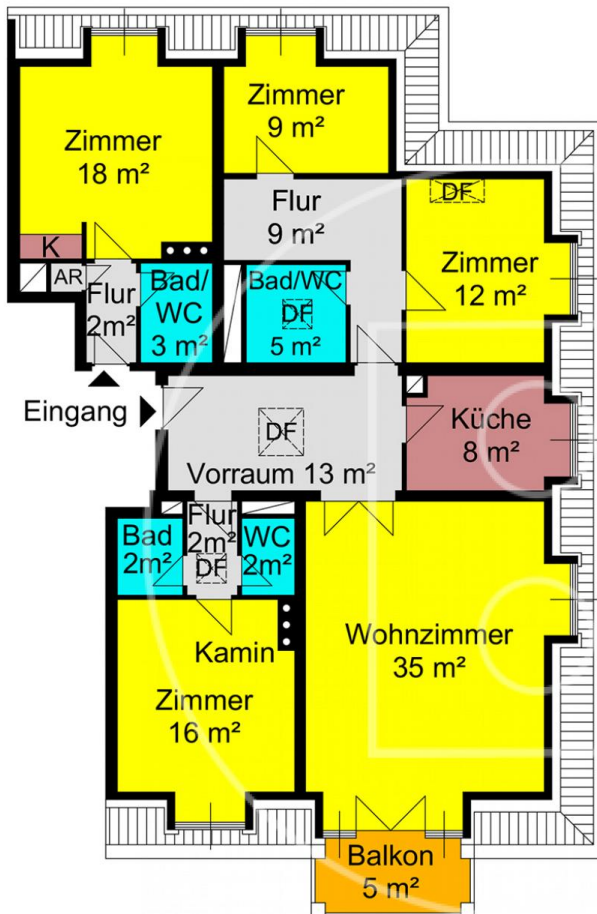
Zimmer
18 m²

Zimmer
9 m²

Flur
9 m²

DF

Zimmer
12 m²

K

AR

Flur
2m²

Bad/
WC
3 m²

Bad/WC
DF
5 m²

Eingang

DF

Vorraum 13 m²

Küche
8 m²

Bad
2m²

Flur
2m²
DF

WC
2m²

Kamin

Zimmer
16 m²

Wohnzimmer
35 m²

Balkon
5 m²